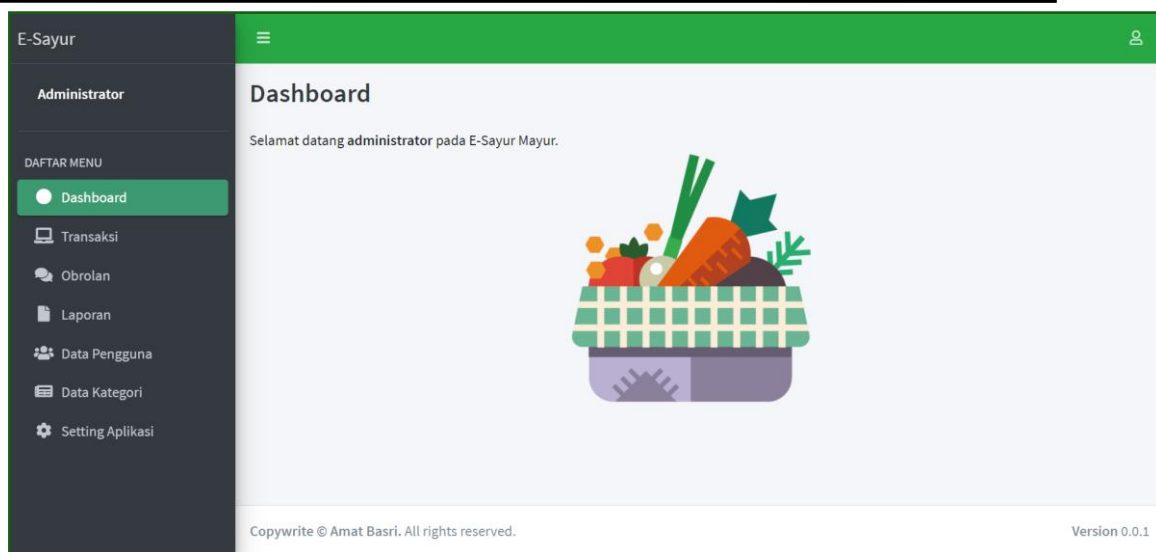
E-Sayur

Administrator

DAFTAR MENU

Dashboard

Transaksi

Obrolan

Laporan

Data Pengguna

Data Kategori

Setting Aplikasi

Dashboard

Selamat datang **administrator** pada E-Sayur Mayur.

Copywrite © Amat Basri. All rights reserved.

Version 0.0.1